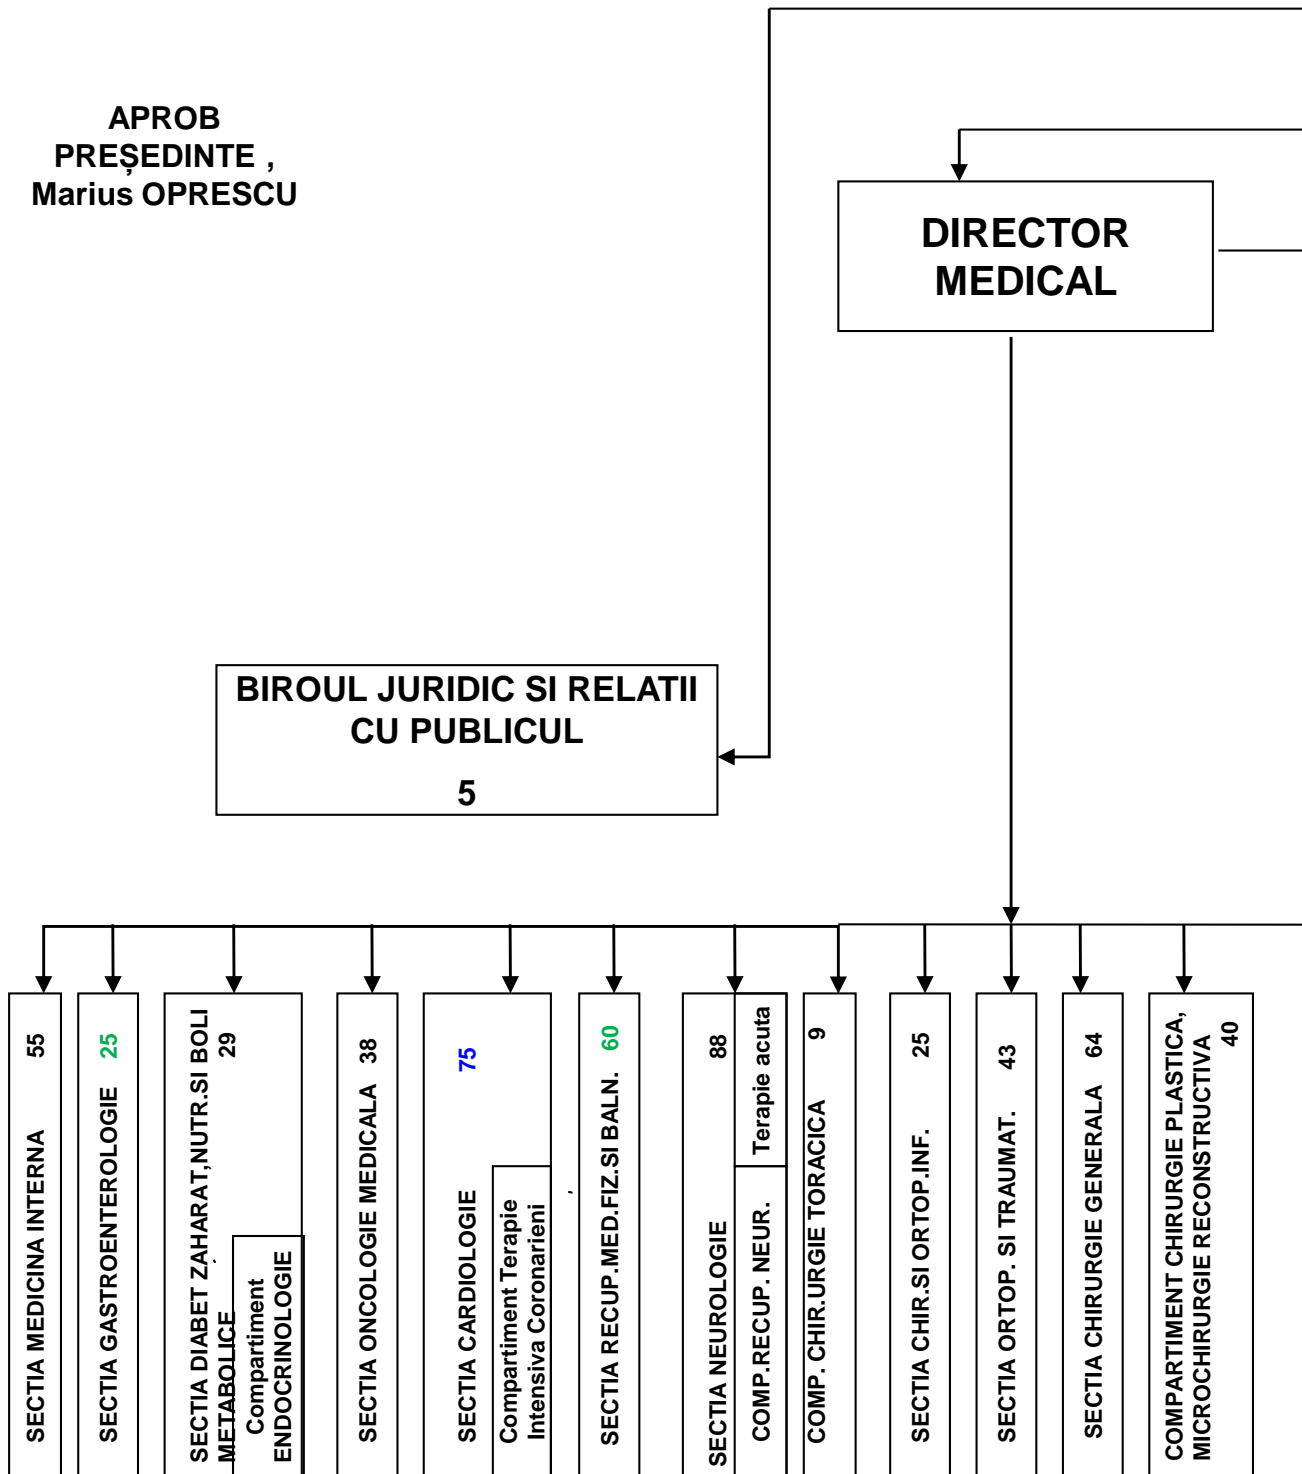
APROB
PREȘEDINTE ,
Marius OPRESCU

DIRECTOR MEDICAL

BIROUL JURIDIC SI RELATII CU PUBLICUL
5

SECTIA MEDICINA INTERNA 55

SECTIA GASTROENTEROLOGIE 25

SECTIA DIABET ZAHARAT,NUTR.SI BOLI METABOLICE 29

Compartiment ENDOCRINOLOGIE

SECTIA ONCOLOGIE MEDICALA 38

SECTIA CARDIOLOGIE 75

Compartiment Terapie Intensiva Coronarieni

SECTIA RECUP.MED.FIZ.SI BALN. 60

SECTIA NEUROLOGIE 88

Terapie acuta

COMP.RECUP. NEUR.

COMP. CHIR.URGIE TORACICA 9

SECTIA CHIR.SI ORTOP.INF. 25

SECTIA ORTOP. SI TRAUMAT. 43

SECTIA CHIRURGIE GENERALA 64

COMPARTIMENT CHIRURGIE PLASTICA, MICROCHIRURGIE RECONSTRUCTIVA 40